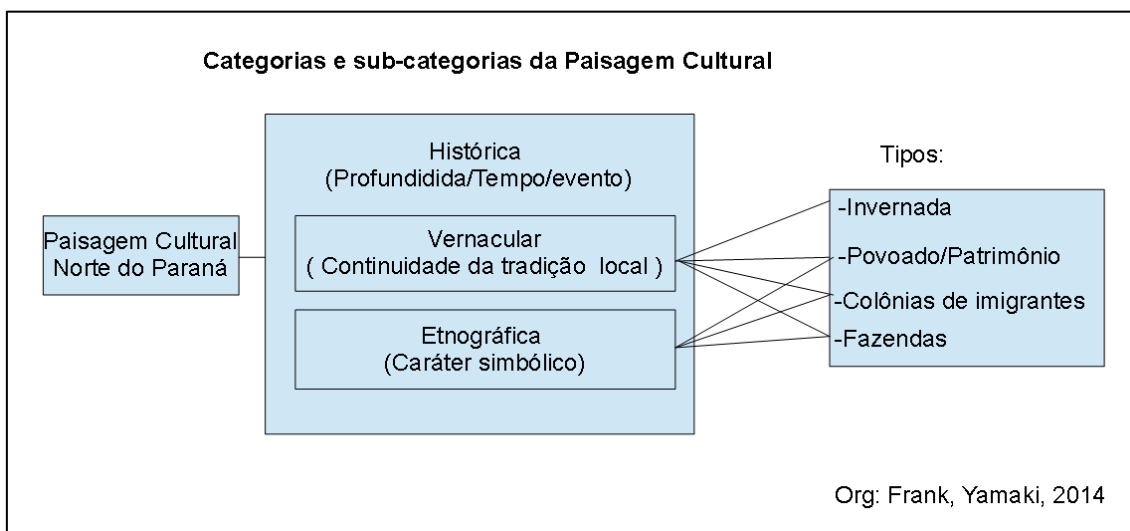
Categorias e sub-categorias da Paisagem Cultural

Paisagem Cultural
Norte do Paraná

Histórica
(Profundidida/Tempo/evento)

Vernacular
( Continuidade da tradição local )

Etnográfica
(Caráter simbólico)

Tipos:

-Invernada
-Povoado/Patrimônio
-Colônias de imigrantes
-Fazendas

Org: Frank, Yamaki, 2014